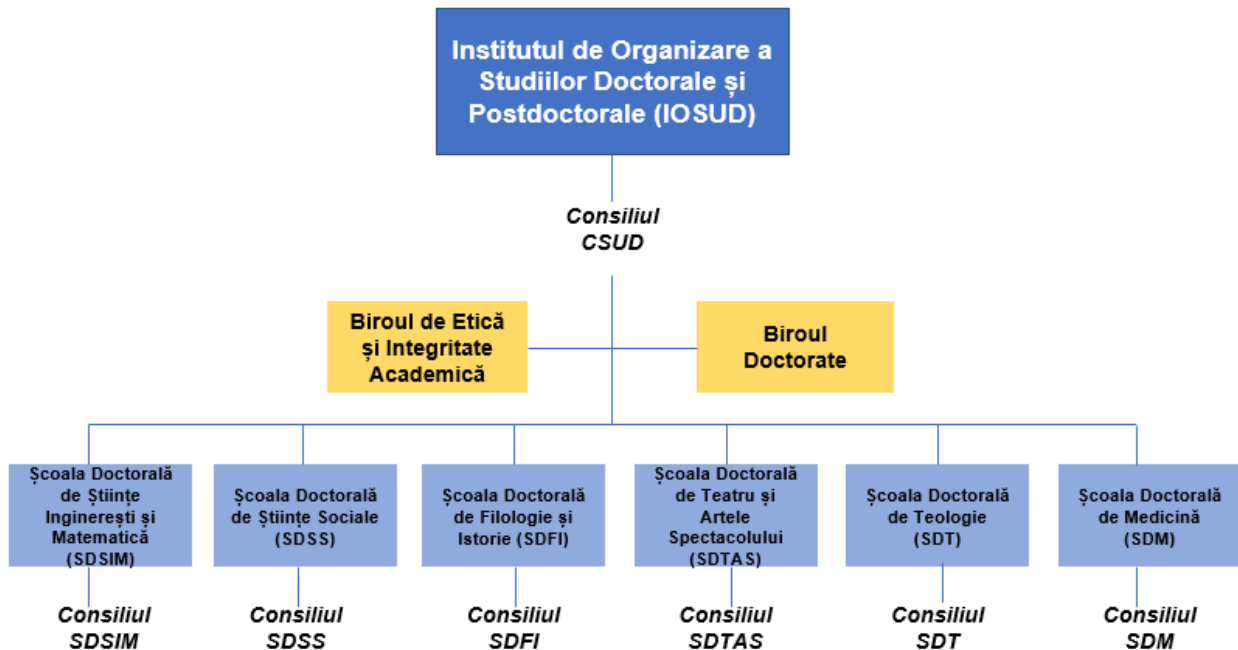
Institutul de Organizare a Studiilor Doctorale și Postdoctorale (IOSUD)

Consiliul CSUD

Biroul de Etică și Integritate Academică

Biroul Doctorate

Școala Doctorală de Științe Inginerești și Matematică (SDSIM)

Consiliul SDSIM

Școala Doctorală de Științe Sociale (SDSS)

Consiliul SDSS

Școala Doctorală de Filologie și Istorie (SDFI)

Consiliul SDFI

Școala Doctorală de Teatru și Artele Spectacolului (SDTAS)

Consiliul SDTAS

Școala Doctorală de Teologie (SDT)

Consiliul SDT

Școala Doctorală de Medicină (SDM)

Consiliul SDM